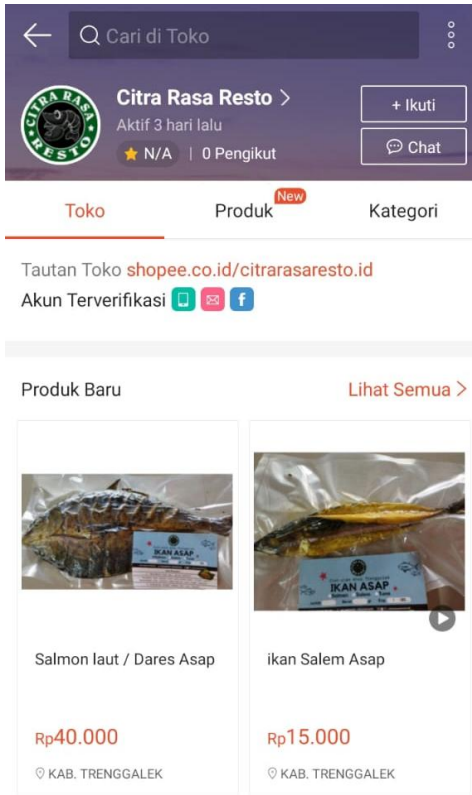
Cari di Toko

CITRA RASA RESTO

Citra Rasa Resto >

Aktif 3 hari lalu

N/A | 0 Pengikut

+ Ikuti

Chat

Toko

Produk New

Kategori

Tautan Toko shopee.co.id/citrarasaresto.id

Akun Terverifikasi

Produk Baru

Lihat Semua >

IKAN ASAP

Salmon laut / Dares Asap

Rp40.000

KAB. TRENGGALEK

IKAN ASAP

ikan Salem Asap

Rp15.000

KAB. TRENGGALEK